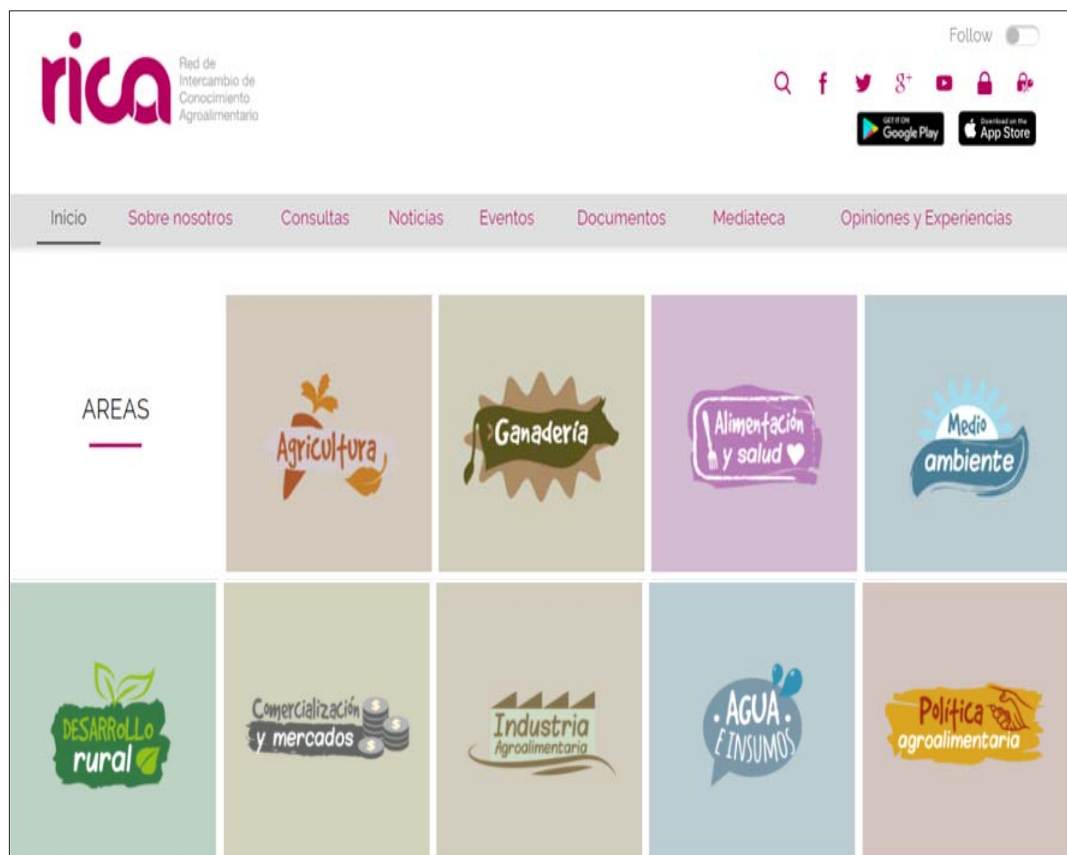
rica Red de Intercambio de Conocimiento Agroalimentario

Follow

GET IT ON Google Play

Download on the App Store

Inicio Sobre nosotros Consultas Noticias Eventos Documentos Mediateca Opiniones y Experiencias

AREAS

Agricultura

Ganadería

Alimentación y salud

Medio ambiente

DESARROLLO rural

Comercialización y mercados

Industria Agroalimentaria

AGUA E INSUMOS

Política agroalimentaria